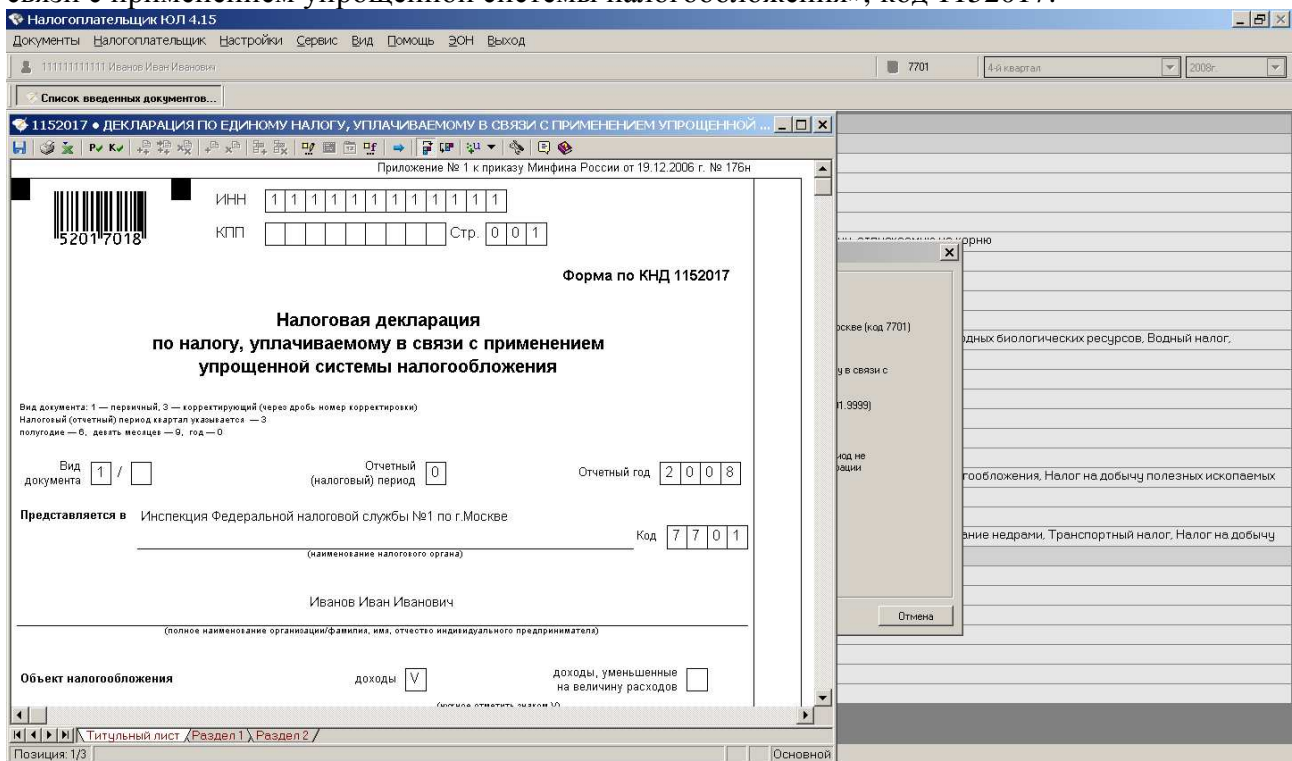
Налогоплательщик ЮЛ 4.15

Документы Налогоплательщик Настройки Сервис Вид Помощь ЭОН Выход

111111111111 Иванов Иван Иванович

7701 4-й квартал 2008г

Список введенных документов...

1152017 • ДЕКЛАРАЦИЯ ПО ЕДИНОМУ НАЛОГУ, УПЛАЧИВАЕМОМУ В СВЯЗИ С ПРИМЕНЕНИЕМ УПРОЩЕННОЙ ...

Приложение № 1 к приказу Минфина России от 19.12.2006 г. № 176н

5201 7018

ИНН 1 1 1 1 1 1 1 1 1 1 1 1

КПП Стр. 0 0 1

Форма по КНД 1152017

Налоговая декларация по налогу, уплачиваемому в связи с применением упрощенной системы налогообложения

Вид документа: 1 — первичный, 3 — корректирующий (через дробь номер корректировки)
Налоговый (отчетный) период квартал указывается — 3
полугодие — 6, девять месяцев — 9, год — 0

Вид документа 1 /

Отчетный (налоговый) период 0

Отчетный год 2 0 0 8

Представляется в Инспекция Федеральной налоговой службы №1 по г.Москве

Код 7 7 0 1

(наименование налогового органа)

Иванов Иван Иванович

(полное наименование организации/фамилия, имя, отчество индивидуального предпринимателя)

Объект налогообложения

доходы V

доходы, уменьшенные на величину расходов

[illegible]

Титульный лист Раздел 1 Раздел 2

Позиция: 1/3

Основной

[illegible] орню

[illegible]сквe (код 7701)

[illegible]дных биологических ресурсов, Водный налог,

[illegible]у в связи с

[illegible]1.9999)

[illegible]иод не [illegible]ации

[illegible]гообложения, Налог на добычу полезных ископаемых

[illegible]ание недрами, Транспортный налог, Налог на добычу

Отмена